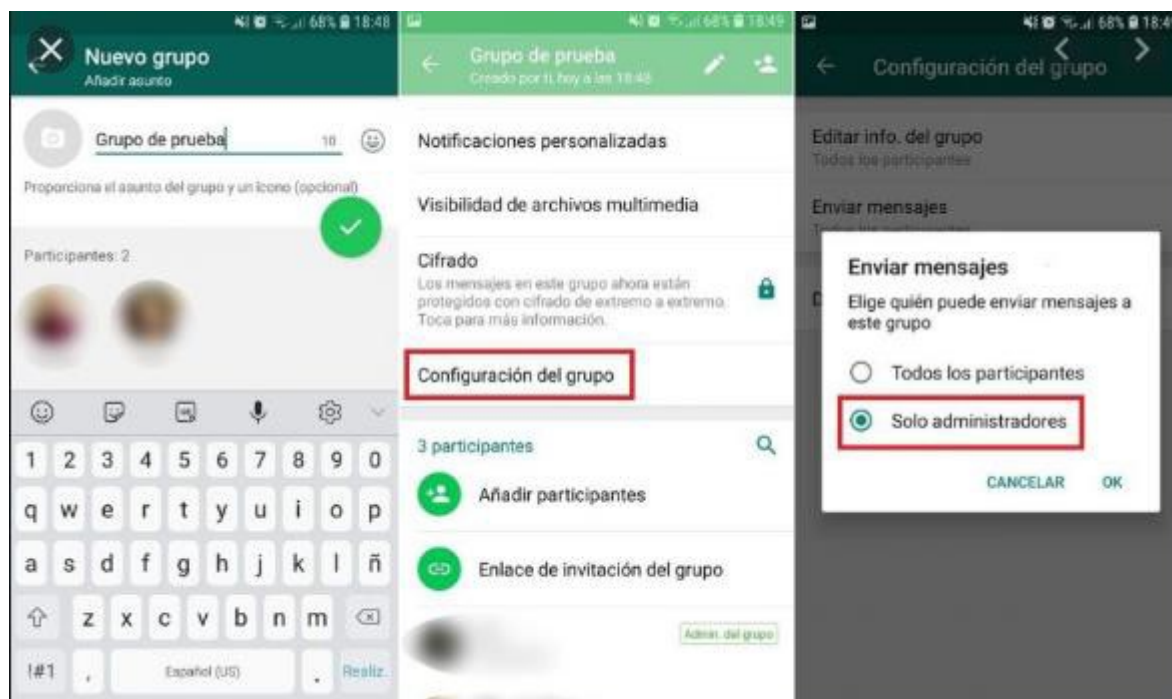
68% 18:48
Nuevo grupo
Añadir asunto
Grupo de prueba
10
Proporciona el asunto del grupo y un ícono (opcional)
Participantes: 2
1 2 3 4 5 6 7 8 9 0
q w e r t y u i o p
a s d f g h j k l ñ
z x c v b n m
!#1
,
Español (US)
.
Realiz.

68% 18:49
Grupo de prueba
Creado por ti, hoy a las 18:48
Notificaciones personalizadas
Visibilidad de archivos multimedia
Cifrado
Los mensajes en este grupo ahora están protegidos con cifrado de extremo a extremo. Toca para más información.
Configuración del grupo
3 participantes
Añadir participantes
Enlace de invitación del grupo
Admin. del grupo

68% 18:4
Configuración del grupo
Editar info. del grupo
Todos los participantes
Enviar mensajes
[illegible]
Enviar mensajes
Elige quién puede enviar mensajes a este grupo
Todos los participantes
Solo administradores
CANCELAR
OK